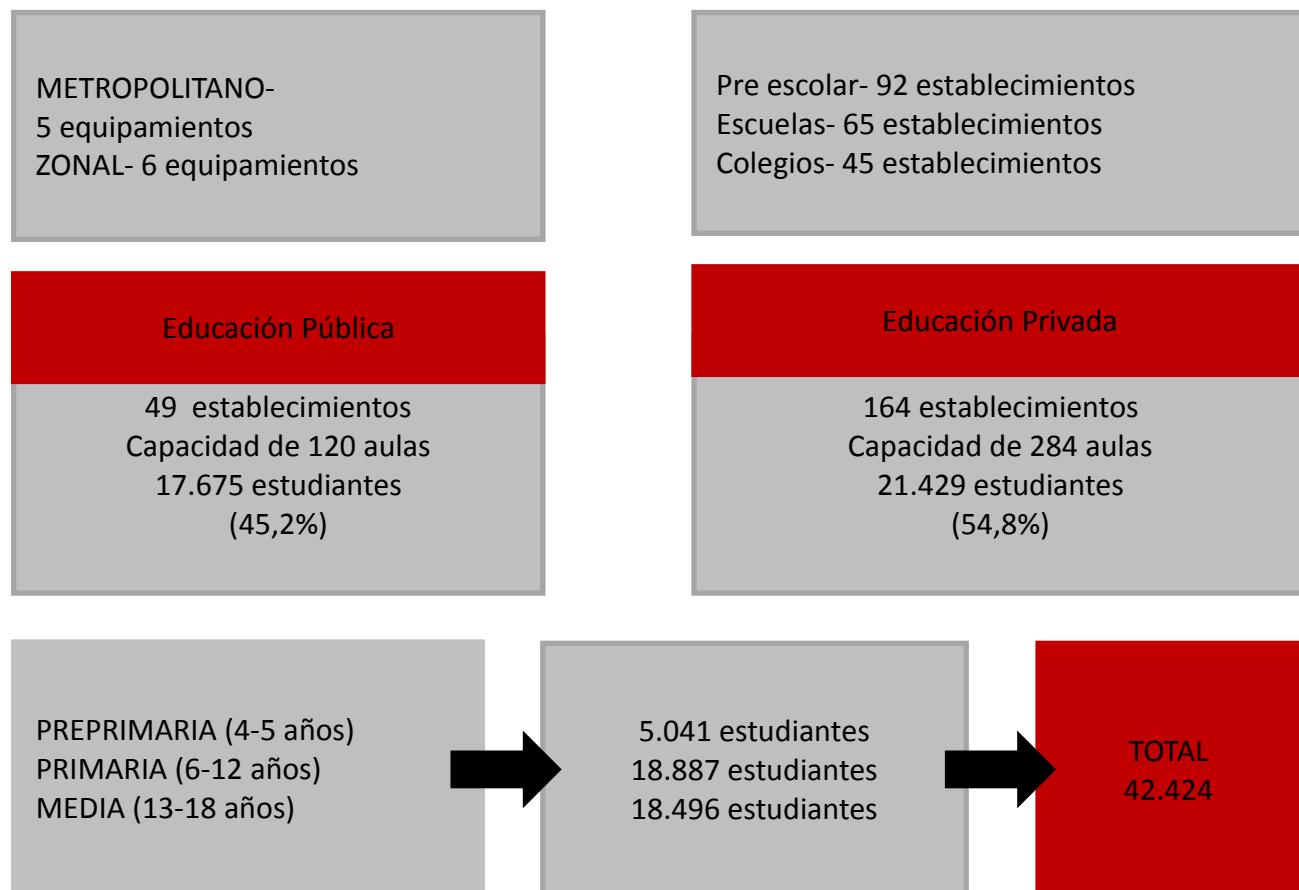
METROPOLITANO-
5 equipamientos
ZONAL- 6 equipamientos

Pre escolar- 92 establecimientos
Escuelas- 65 establecimientos
Colegios- 45 establecimientos

Educación Pública

49 establecimientos
Capacidad de 120 aulas
17.675 estudiantes
(45,2%)

Educación Privada

164 establecimientos
Capacidad de 284 aulas
21.429 estudiantes
(54,8%)

PREPRIMARIA (4-5 años)
PRIMARIA (6-12 años)
MEDIA (13-18 años)

5.041 estudiantes
18.887 estudiantes
18.496 estudiantes

TOTAL
42.424